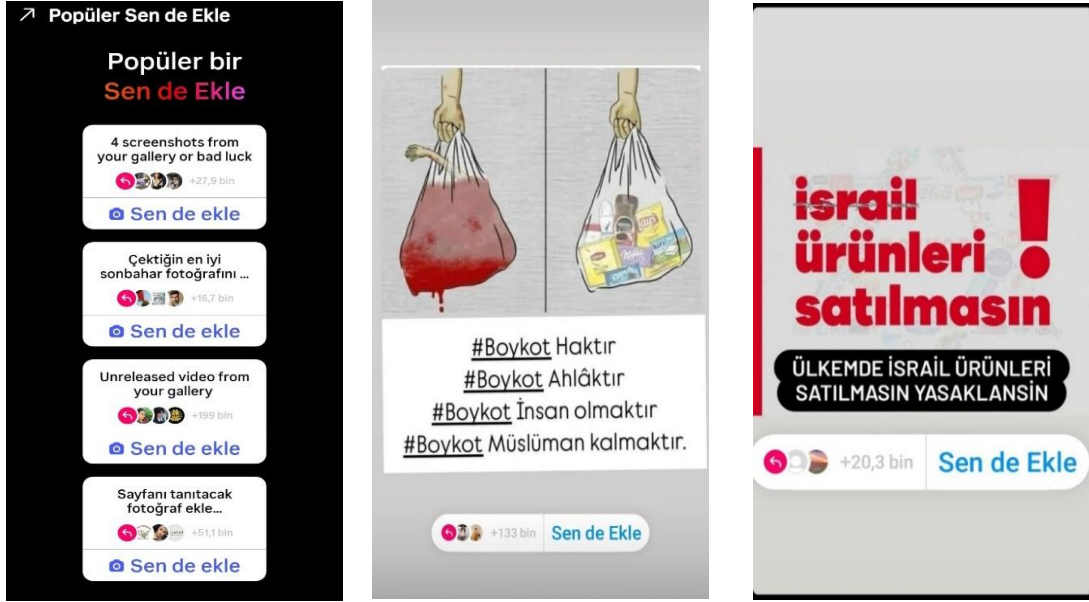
↗ Popüler Sen de Ekle

Popüler bir
Sen de Ekle

4 screenshots from your gallery or bad luck
+27,9 bin
Sen de ekle

Çektiğin en iyi sonbahar fotoğrafını ...
+16,7 bin
Sen de ekle

Unreleased video from your gallery
+199 bin
Sen de ekle

Sayfanı tanıtacak fotoğraf ekle...
+51,1 bin
Sen de ekle

#Boykot Haktır
#Boykot Ahlâktır
#Boykot İnsan olmaktır
#Boykot Müslüman kalmaktır.

+133 bin Sen de Ekle

israil ürünleri satılmasın !

ÜLKEMDE İSRAİL ÜRÜNLERİ SATILMASIN YASAKLANSİN

+20,3 bin Sen de Ekle